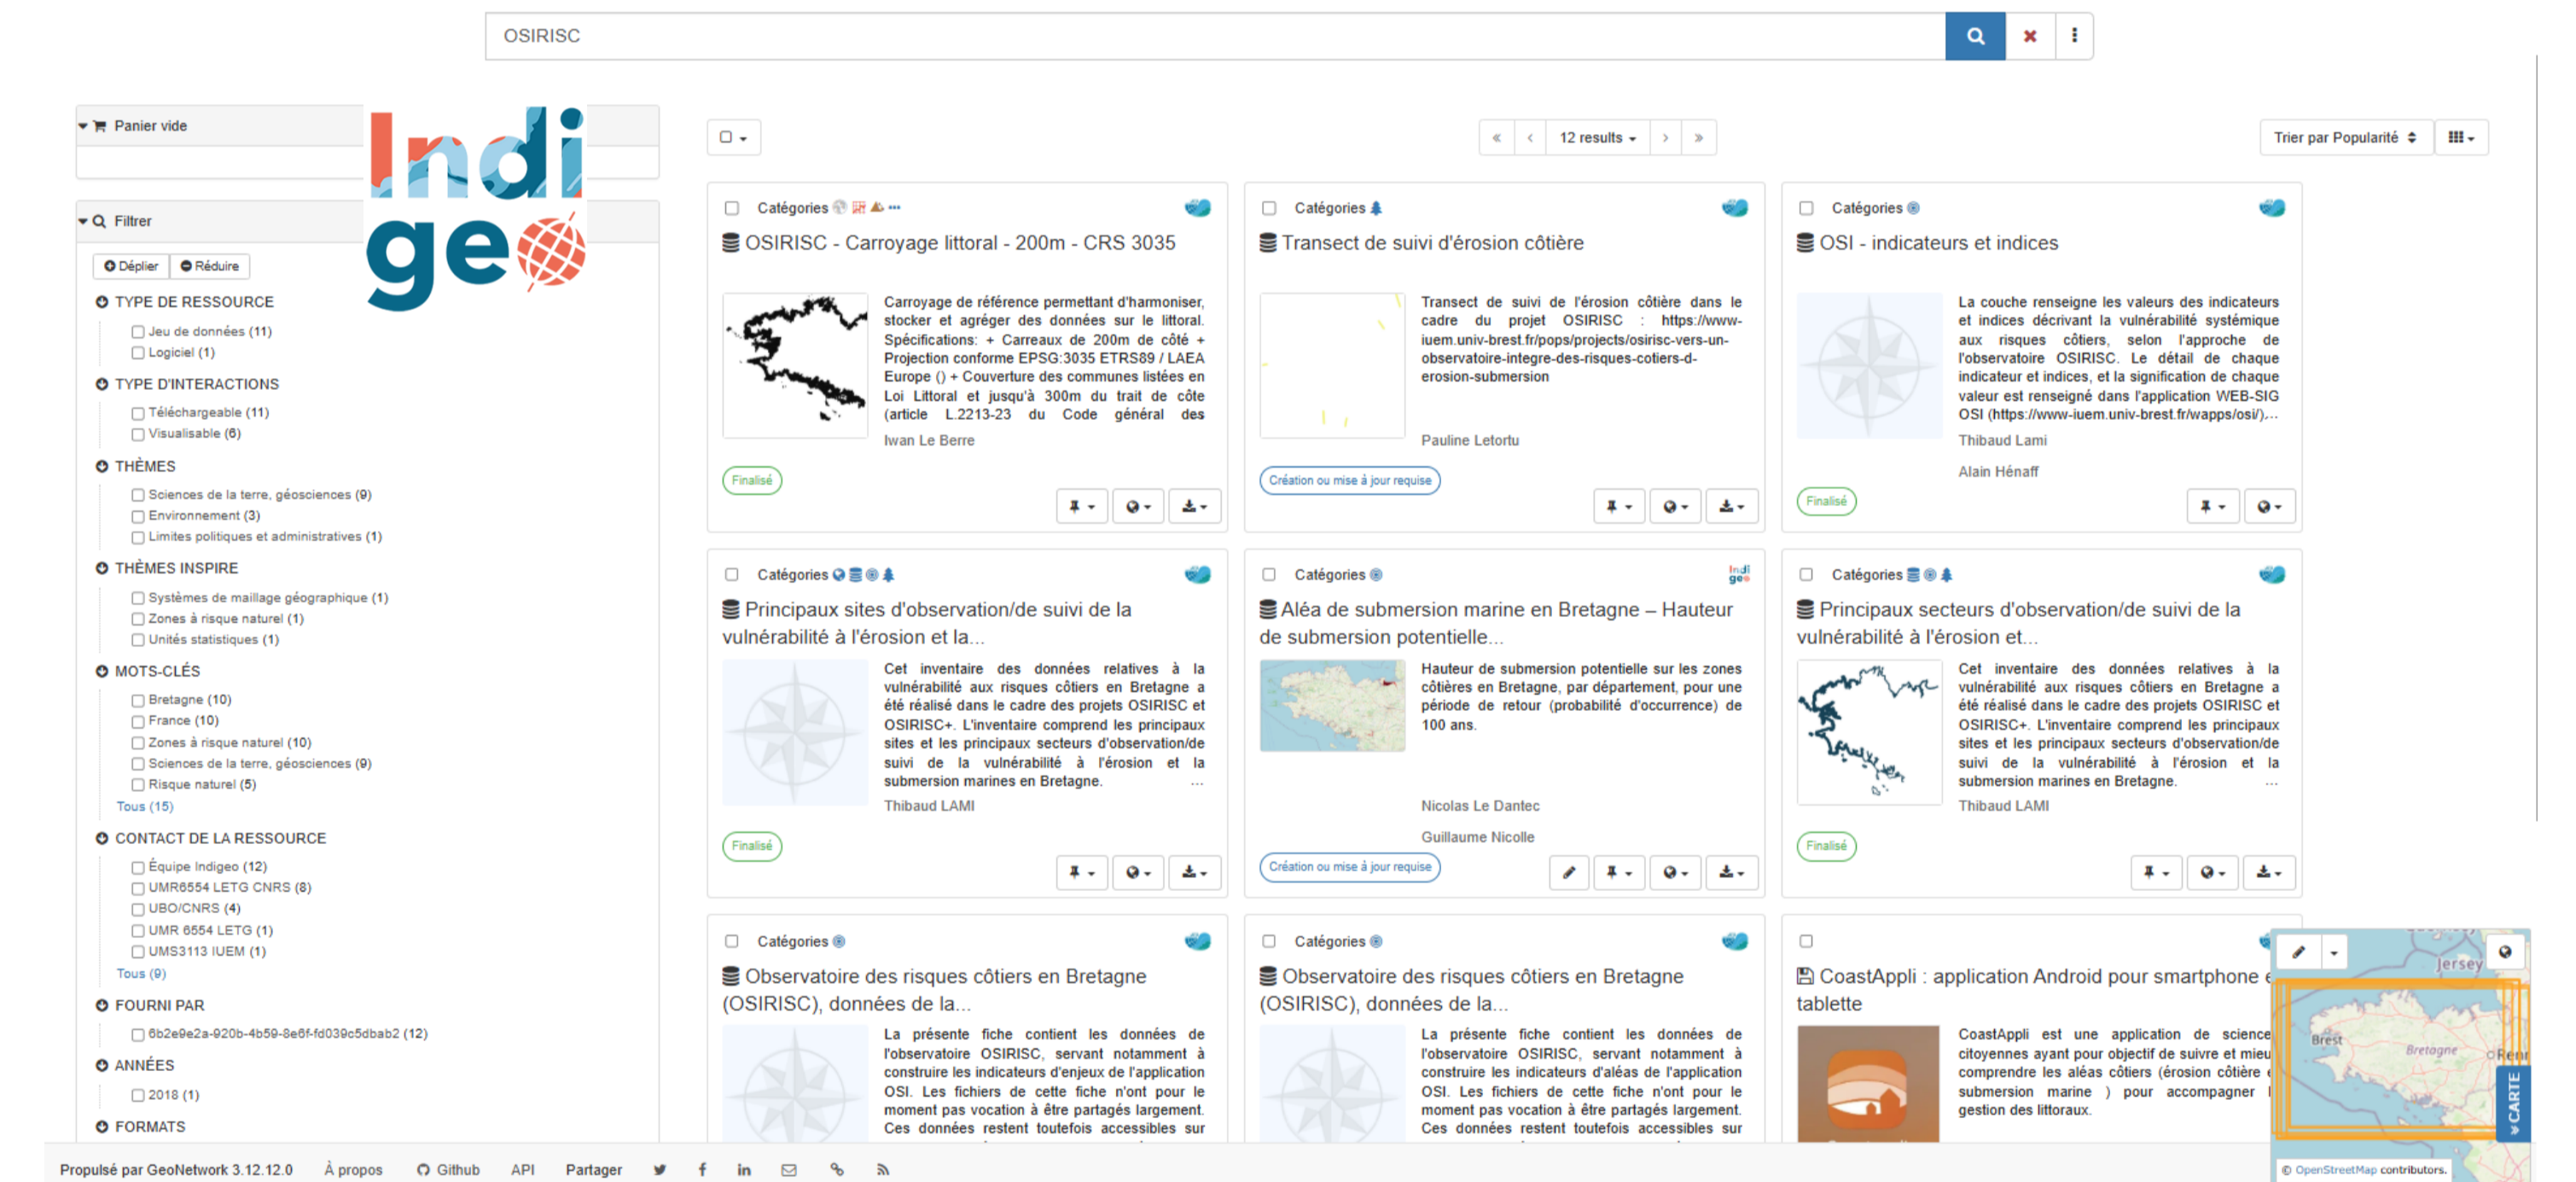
OSIRISC

Panier vide

Indi
geo

Filtrer

Déplier Réduire

TYPE DE RESSOURCE
Jeu de données (11)
Logiciel (1)

TYPE D'INTERACTIONS
Téléchargeable (11)
Visualisable (6)

THÈMES
Sciences de la terre, géosciences (9)
Environnement (3)
Limites politiques et administratives (1)

THÈMES INSPIRE
Systèmes de maillage géographique (1)
Zones à risque naturel (1)
Unités statistiques (1)

MOTS-CLÉS
Bretagne (10)
France (10)
Zones à risque naturel (10)
Sciences de la terre, géosciences (9)
Risque naturel (5)
Tous (15)

CONTACT DE LA RESSOURCE
Équipe Indigeo (12)
UMR6554 LETG CNRS (8)
UBO/CNRS (4)
UMR 6554 LETG (1)
UMS3113 IUEM (1)
Tous (9)

FOURNI PAR
6b2e9e2a-920b-4b59-8e6f-fd039c5dbab2 (12)

ANNÉES
2018 (1)

FORMATS

12 results

Trier par Popularité

Catégories
OSIRISC - Carroyage littoral - 200m - CRS 3035
Carroyage de référence permettant d'harmoniser, stocker et agréger des données sur le littoral. Spécifications: + Carreaux de 200m de côté + Projection conforme EPSG:3035 ETRS89 / LAEA Europe () + Couverture des communes listées en Loi Littoral et jusqu'à 300m du trait de côte (article L.2213-23 du Code général des
Iwan Le Berre
Finalisé

Catégories
Transect de suivi d'érosion côtière
Transect de suivi de l'érosion côtière dans le cadre du projet OSIRISC : https://www-iuem.univ-brest.fr/pops/projects/osirisc-vers-un-observatoire-integre-des-risques-cotiers-d-erosion-submersion
Pauline Letortu
Création ou mise à jour requise

Catégories
OSI - indicateurs et indices
La couche renseigne les valeurs des indicateurs et indices décrivant la vulnérabilité systémique aux risques côtiers, selon l'approche de l'observatoire OSIRISC. Le détail de chaque indicateur et indices, et la signification de chaque valeur est renseigné dans l'application WEB-SIG OSI (https://www-iuem.univ-brest.fr/wapps/osi/)...
Thibaud Lami
Alain Hénaff
Finalisé

Catégories
Principaux sites d'observation/de suivi de la vulnérabilité à l'érosion et la...
Cet inventaire des données relatives à la vulnérabilité aux risques côtiers en Bretagne a été réalisé dans le cadre des projets OSIRISC et OSIRISC+. L'inventaire comprend les principaux sites et les principaux secteurs d'observation/de suivi de la vulnérabilité à l'érosion et la submersion marines en Bretagne. ...
Thibaud LAMI
Finalisé

Catégories
Aléa de submersion marine en Bretagne – Hauteur de submersion potentielle...
Hauteur de submersion potentielle sur les zones côtières en Bretagne, par département, pour une période de retour (probabilité d'occurrence) de 100 ans.
Nicolas Le Dantec
Guillaume Nicolle
Création ou mise à jour requise

Catégories
Principaux secteurs d'observation/de suivi de la vulnérabilité à l'érosion et...
Cet inventaire des données relatives à la vulnérabilité aux risques côtiers en Bretagne a été réalisé dans le cadre des projets OSIRISC et OSIRISC+. L'inventaire comprend les principaux sites et les principaux secteurs d'observation/de suivi de la vulnérabilité à l'érosion et la submersion marines en Bretagne. ...
Thibaud LAMI
Finalisé

Catégories
Observatoire des risques côtiers en Bretagne (OSIRISC), données de la...
La présente fiche contient les données de l'observatoire OSIRISC, servant notamment à construire les indicateurs d'enjeux de l'application OSI. Les fichiers de cette fiche n'ont pour le moment pas vocation à être partagés largement. Ces données restent toutefois accessibles sur

Catégories
Observatoire des risques côtiers en Bretagne (OSIRISC), données de la...
La présente fiche contient les données de l'observatoire OSIRISC, servant notamment à construire les indicateurs d'enjeux de l'application OSI. Les fichiers de cette fiche n'ont pour le moment pas vocation à être partagés largement. Ces données restent toutefois accessibles sur

CoastAppli : application Android pour smartphone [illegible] tablette
CoastAppli est une application de science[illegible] citoyennes ayant pour objectif de suivre et mieu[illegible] comprendre les aléas côtiers (érosion côtière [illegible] submersion marine ) pour accompagner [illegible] gestion des littoraux.

Jersey
Brest
Bretagne
CARTE
© OpenStreetMap contributors.

Propulsé par GeoNetwork 3.12.12.0 À propos Github API Partager